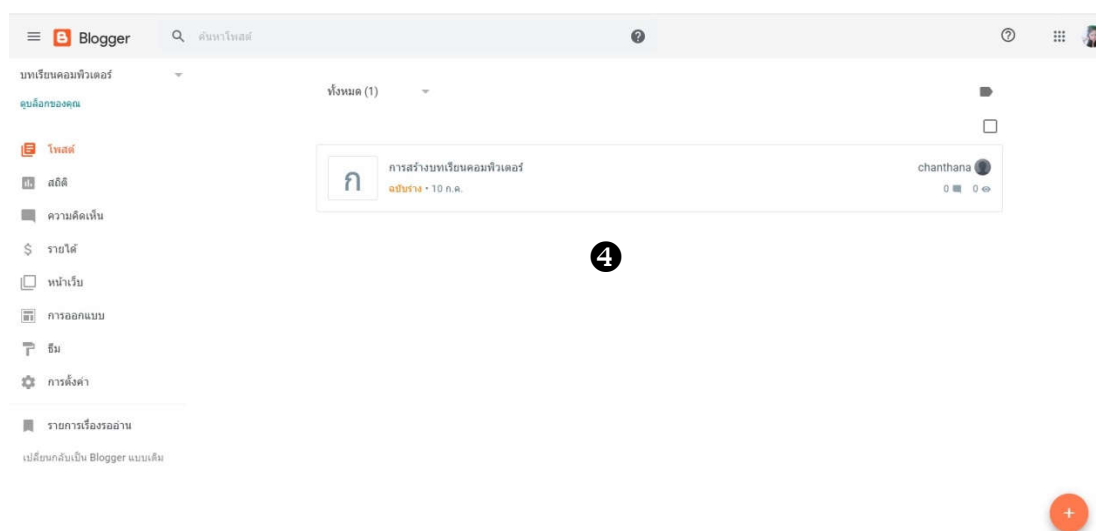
Blogger

ค้นหาโพสต์

บทเรียนคอมพิวเตอร์

ดูบล็อกของคุณ

โพสต์

สถิติ

ความคิดเห็น

รายได้

หน้าเว็บ

การออกแบบ

ธีม

การตั้งค่า

รายการเรื่องรออ่าน

เปลี่ยนกลับเป็น Blogger แบบเดิม

ทั้งหมด (1)

ก

การสร้างบทเรียนคอมพิวเตอร์

ฉบับร่าง • 10 ก.ค.

chanthana

0 0

4

+